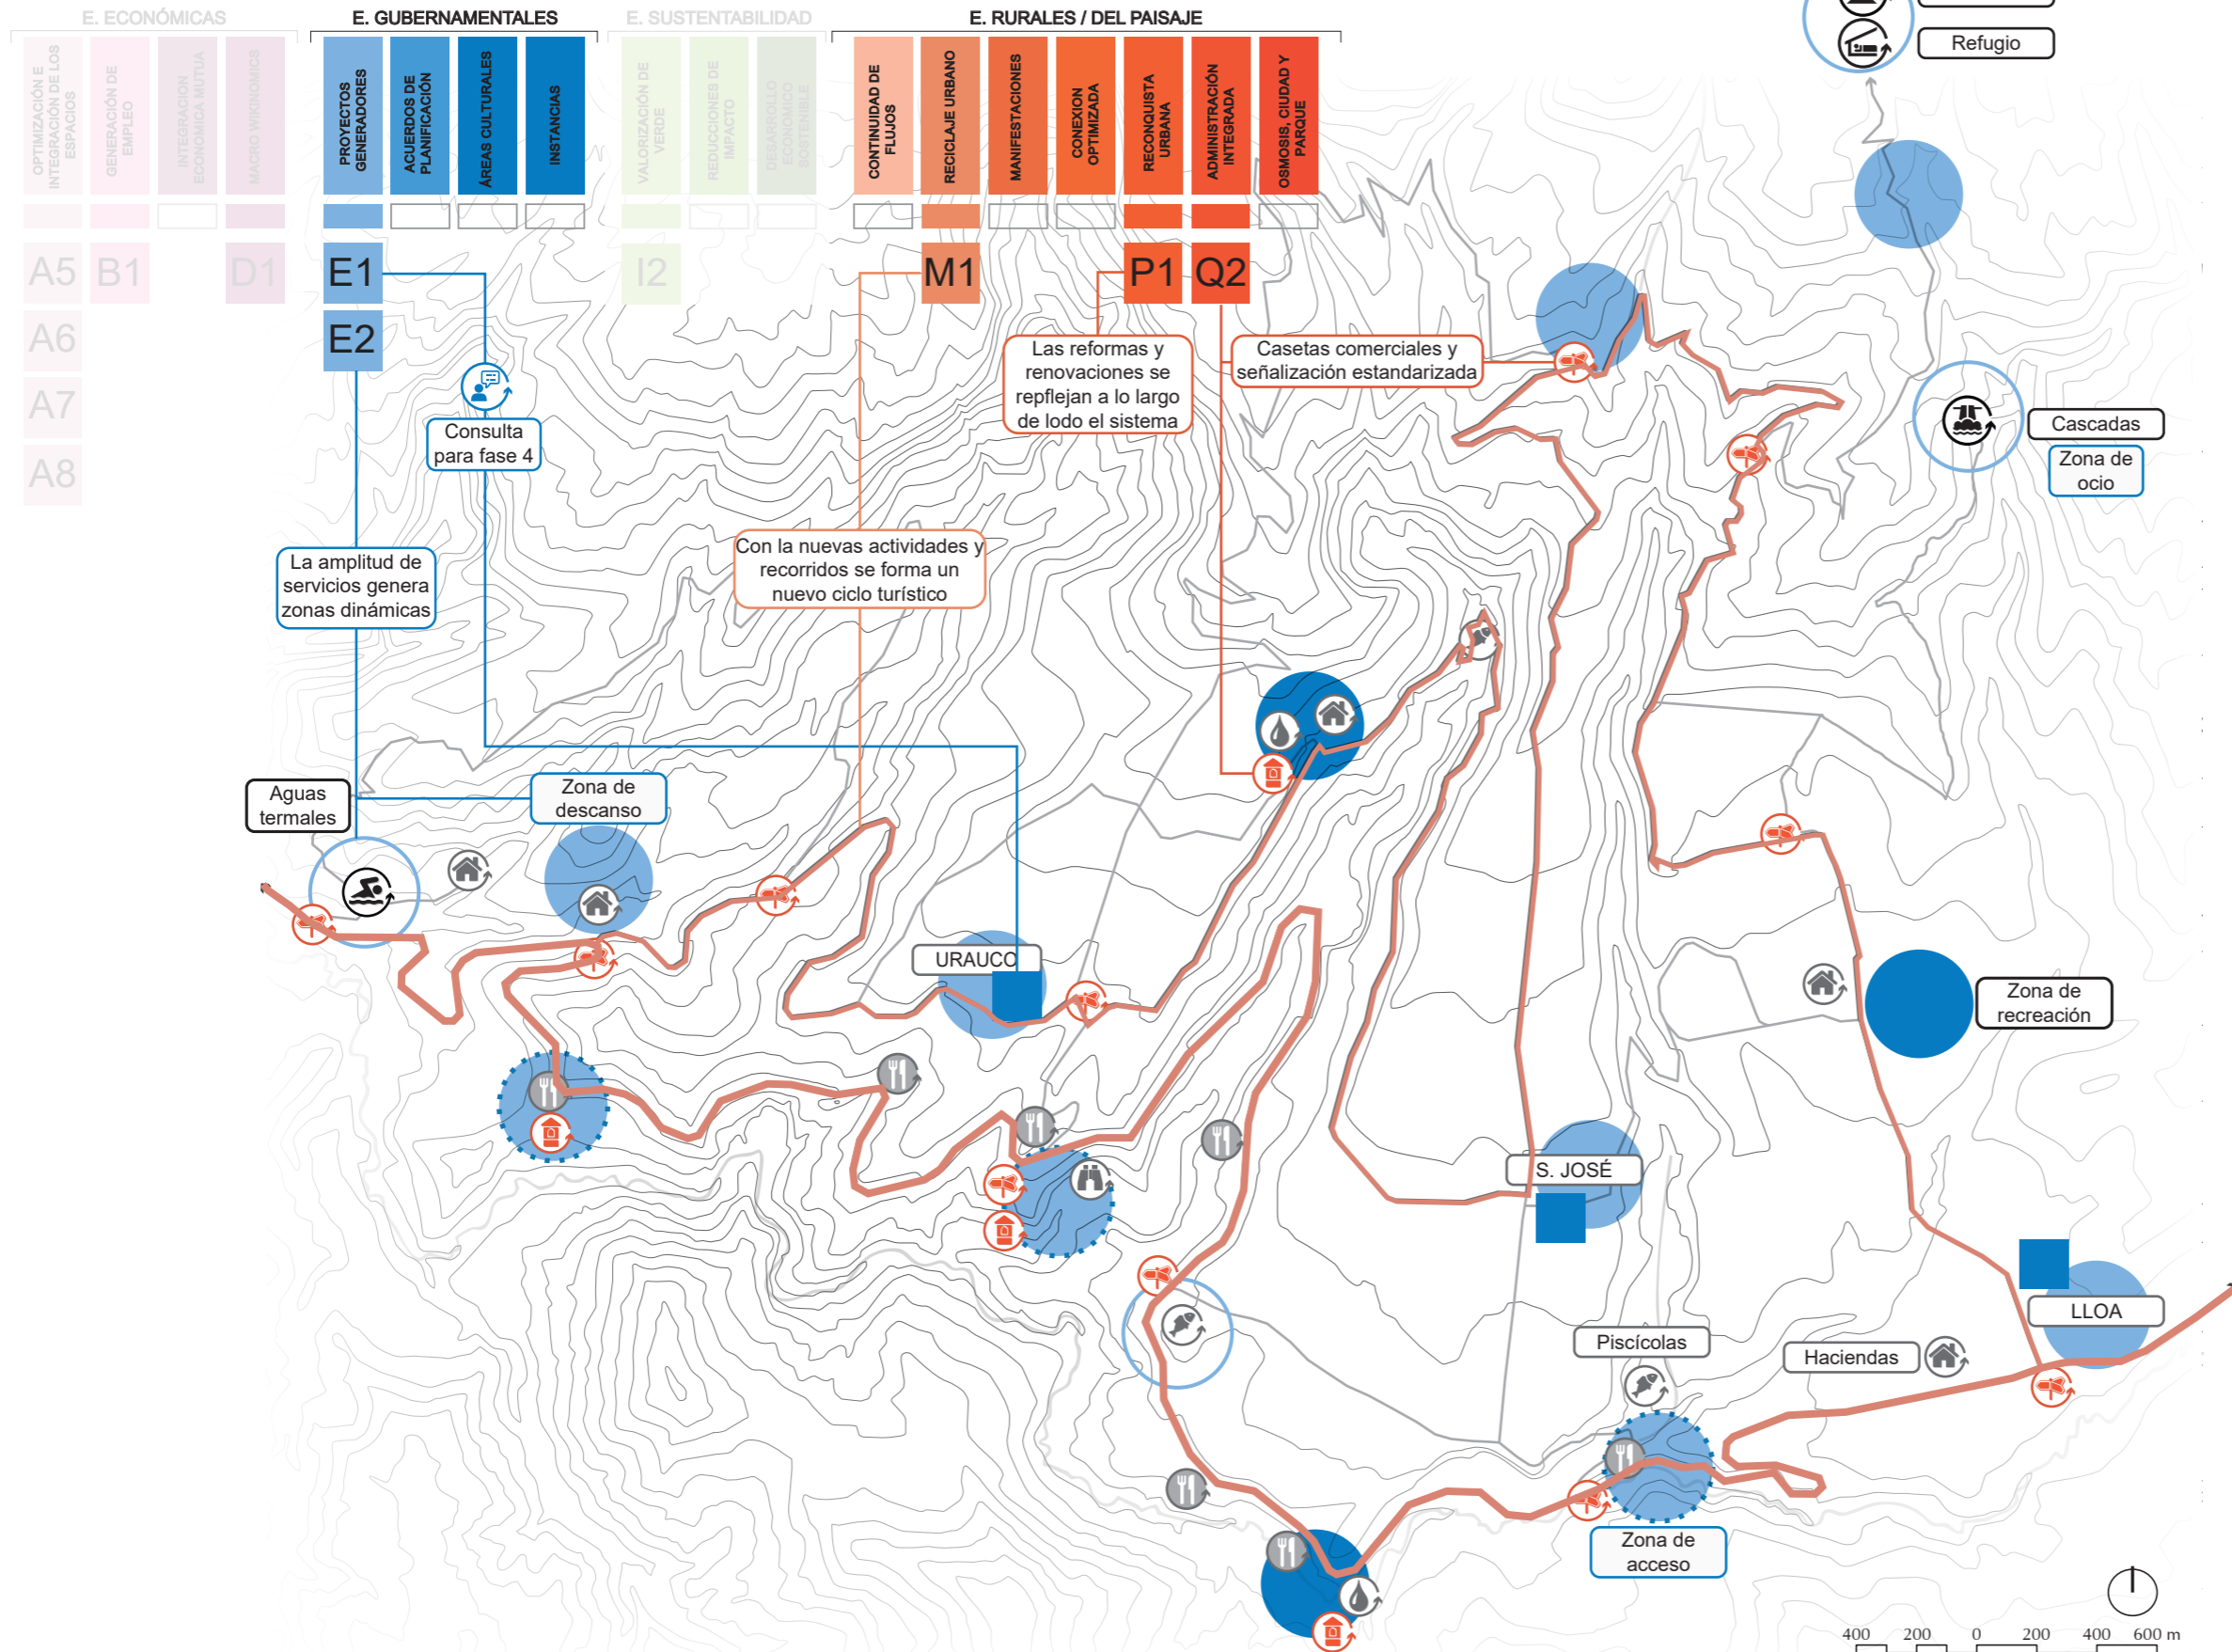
E. ECONÓMICAS

OPTIMIZACIÓN E INTEGRACIÓN DE LOS ESPACIOS

GENERACIÓN DE EMPLEO

INTEGRACIÓN ECONÓMICA MUTUA

MACRO WIKINOMICS

A5 B1 D1

A6

A7

A8

E. GUBERNAMENTALES

PROYECTOS GENERADORES

ACUERDOS DE PLANIFICACIÓN

ÁREAS CULTURALES

INSTANCIAS

E1

E2

E. SUSTENTABILIDAD

VALORIZACIÓN DE VERDE

REDUCCIONES DE IMPACTO

DESARROLLO ECONÓMICO SOSTENIBLE

I2

E. RURALES / DEL PAISAJE

CONTINUIDAD DE FLUJOS

RECICLAJE URBANO

MANIFESTACIONES

CONEXION OPTIMIZADA

RECONQUISTA URBANA

ADMINISTRACIÓN INTEGRADA

OSMOSIS, CIUDAD Y PARQUE

M1

P1 Q2

Refugio

Consulta para fase 4

Las reformas y renovaciones se repflejan a lo largo de lodo el sistema

Casetas comerciales y señalización estandarizada

Cascadas

Zona de ocio

La amplitud de servicios genera zonas dinámicas

Con la nuevas actividades y recorridos se forma un nuevo ciclo turístico

Aguas termales

Zona de descanso

URAUCO

Zona de recreación

S. JOSÉ

LLOA

Piscícolas

Haciendas

Zona de acceso

400 200 0 200 400 600 m